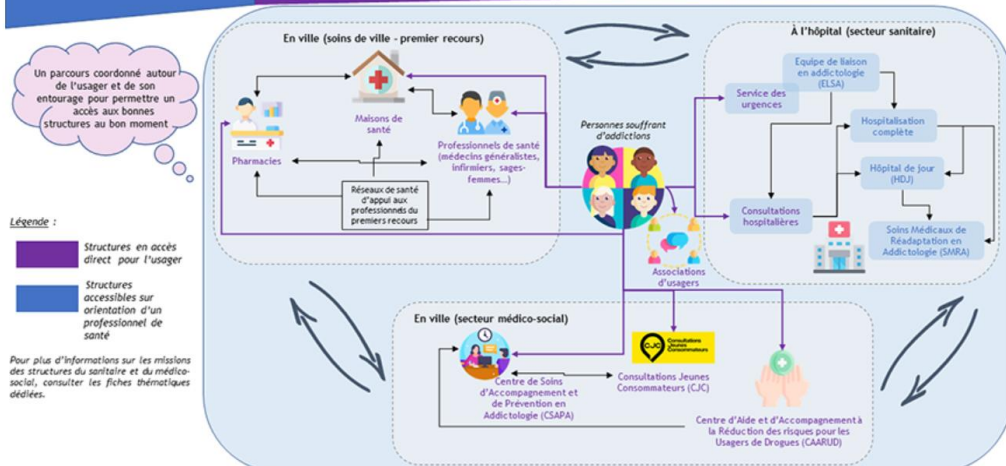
Un parcours coordonné autour de l'usager et de son entourage pour permettre un accès aux bonnes structures au bon moment

Légende :

Structures en accès direct pour l'usager

Structures accessibles sur orientation d'un professionnel de santé

Pour plus d'informations sur les missions des structures du sanitaire et du médico-social, consulter les fiches thématiques dédiées.

En ville (soins de ville - premier recours)

Maisons de santé

Pharmacies

Professionnels de santé (médecins généralistes, infirmiers, sages-femmes…)

Réseaux de santé d'appui aux professionnels du premiers recours

Personnes souffrant d'addictions

Associations d'usagers

À l'hôpital (secteur sanitaire)

Service des urgences

Equipe de liaison en addictologie (ELSA)

Hospitalisation complète

Hôpital de jour (HDJ)

Consultations hospitalières

Soins Médicaux de Réadaptation en Addictologie (SMRA)

En ville (secteur médico-social)

Centre de Soins d'Accompagnement et de Prévention en Addictologie (CSAPA)

CJC Consultations Jeunes Consommateurs

Consultations Jeunes Consommateurs (CJC)

Centre d'Aide et d'Accompagnement à la Réduction des risques pour les Usagers de Drogues (CAARUD)